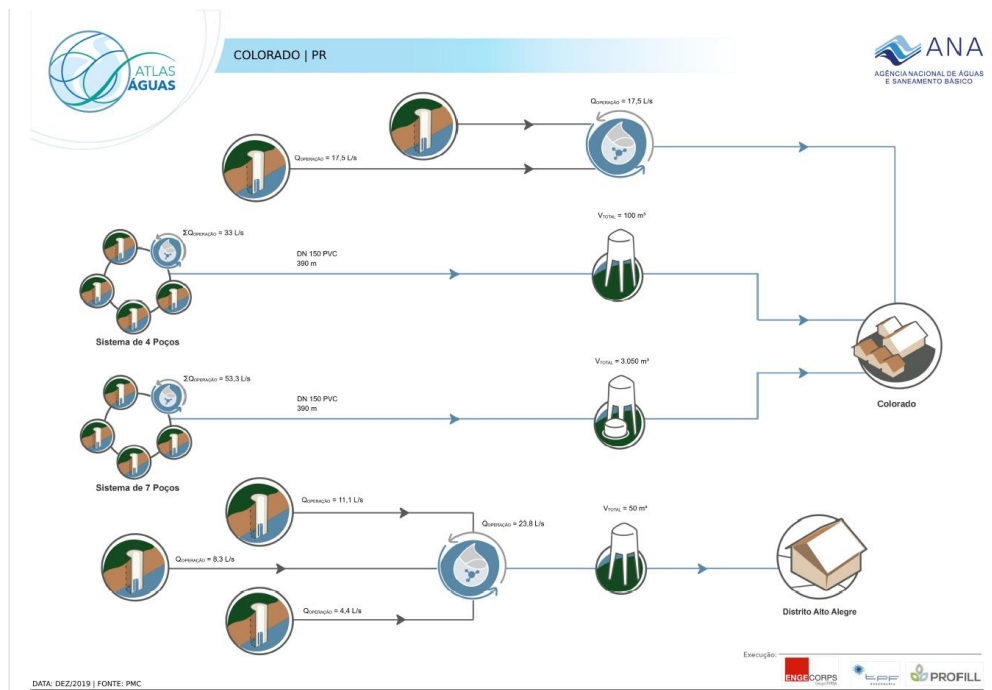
ATLAS ÁGUAS

COLORADO | PR

ANA
AGÊNCIA NACIONAL DE ÁGUAS E SANEAMENTO BÁSICO

$Q_{OPERAÇÃO}$ = 17,5 L/s

$Q_{OPERAÇÃO}$ = 17,5 L/s

$\Sigma Q_{OPERAÇÃO}$ = 33 L/s

DN 150 PVC
390 m

$V_{TOTAL}$ = 100 m³

Sistema de 4 Poços

$\Sigma Q_{OPERAÇÃO}$ = 53,3 L/s

DN 150 PVC
390 m

$V_{TOTAL}$ = 3.050 m³

Colorado

Sistema de 7 Poços

$Q_{OPERAÇÃO}$ = 11,1 L/s

$Q_{OPERAÇÃO}$ = 23,8 L/s

$V_{TOTAL}$ = 50 m³

$Q_{OPERAÇÃO}$ = 8,3 L/s

$Q_{OPERAÇÃO}$ = 4,4 L/s

Distrito Alto Alegre

Execução:
ENGECORPS
PROFILL

DATA: DEZ/2019 | FONTE: PMC